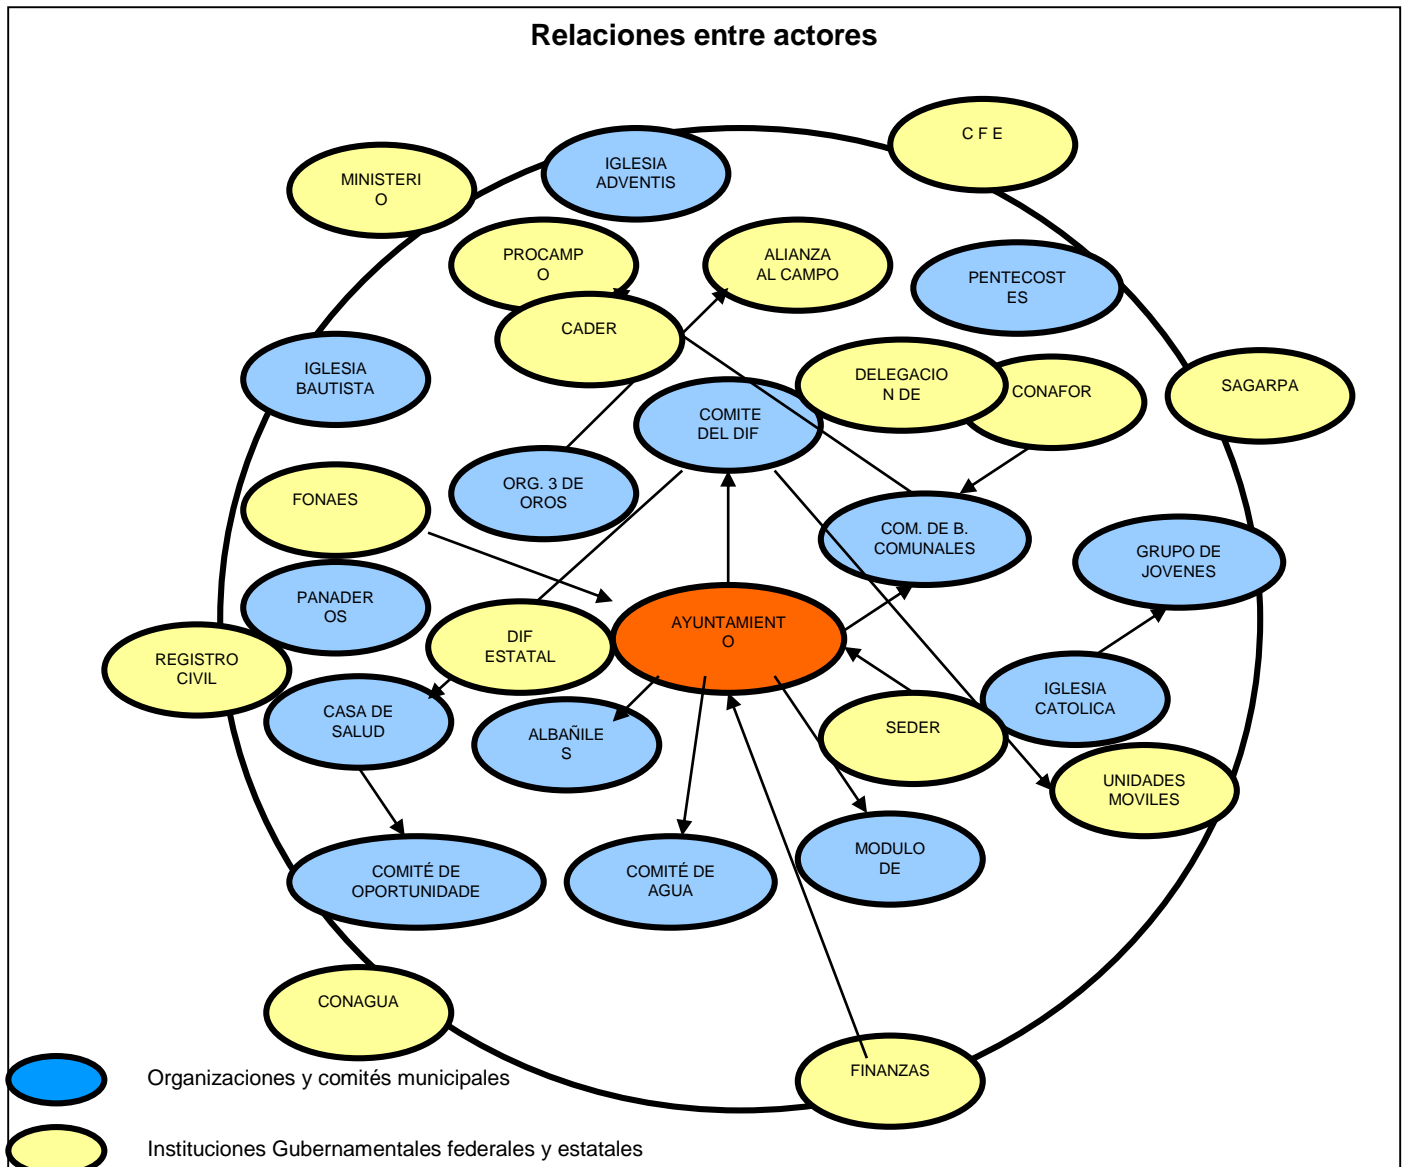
Relaciones entre actores

C F E

MINISTERIO

IGLESIA ADVENTIS

PROCAMPO

ALIANZA AL CAMPO

PENTECOSTES

CADER

IGLESIA BAUTISTA

DELEGACION DE

CONAFOR

SAGARPA

COMITE DEL DIF

ORG. 3 DE OROS

FONAES

COM. DE B. COMUNALES

GRUPO DE JOVENES

PANADEROS

DIF ESTATAL

AYUNTAMIENTO

REGISTRO CIVIL

IGLESIA CATOLICA

CASA DE SALUD

ALBAÑILES

SEDER

UNIDADES MOVILES

MODULO DE

COMITÉ DE OPORTUNIDADE

COMITÉ DE AGUA

CONAGUA

FINANZAS

Organizaciones y comités municipales

Instituciones Gubernamentales federales y estatales